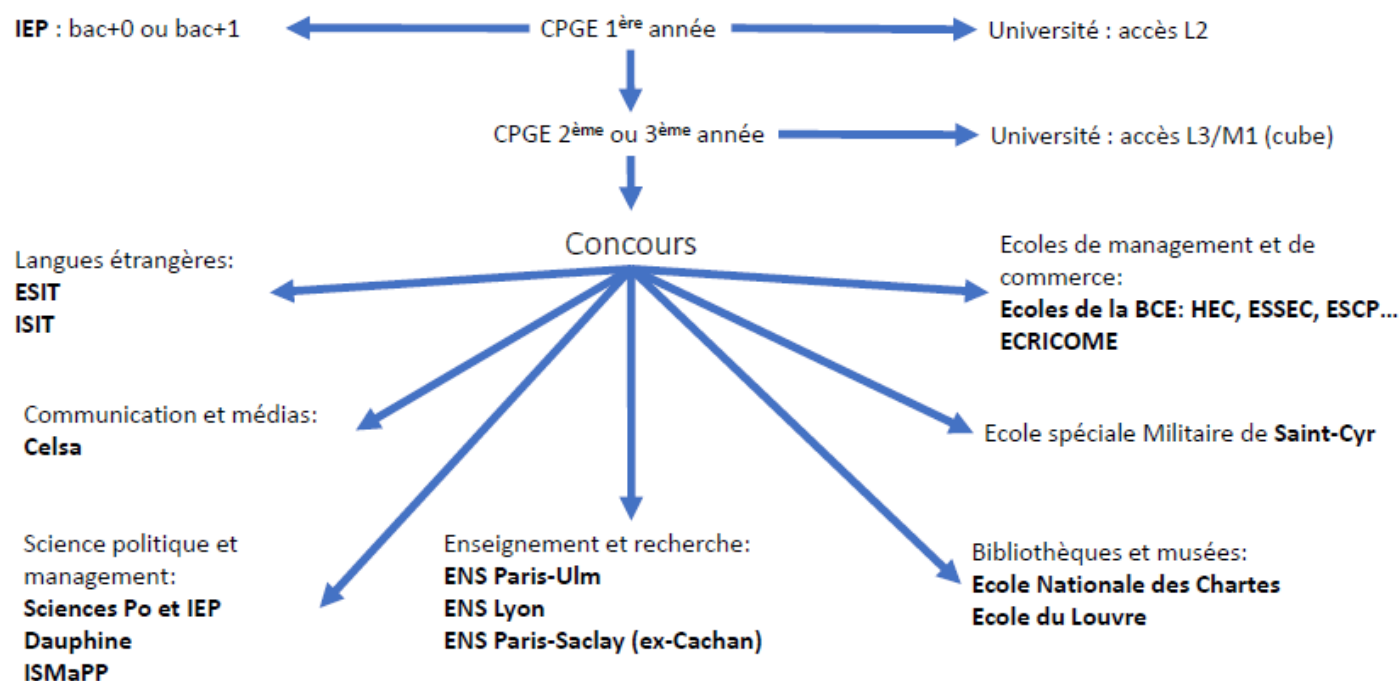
**IEP** : bac+0 ou bac+1

CPGE 1$^{ère}$ année

Université : accès L2

CPGE 2$^{ème}$ ou 3$^{ème}$ année

Université : accès L3/M1 (cube)

Concours

Langues étrangères:
**ESIT**
**ISIT**

Ecoles de management et de commerce:
**Ecoles de la BCE: HEC, ESSEC, ESCP…**
**ECRICOME**

Communication et médias:
**Celsa**

Ecole spéciale Militaire de **Saint-Cyr**

Science politique et management:
**Sciences Po et IEP**
**Dauphine**
**ISMaPP**

Enseignement et recherche:
**ENS Paris-Ulm**
**ENS Lyon**
**ENS Paris-Saclay (ex-Cachan)**

Bibliothèques et musées:
**Ecole Nationale des Chartes**
**Ecole du Louvre**